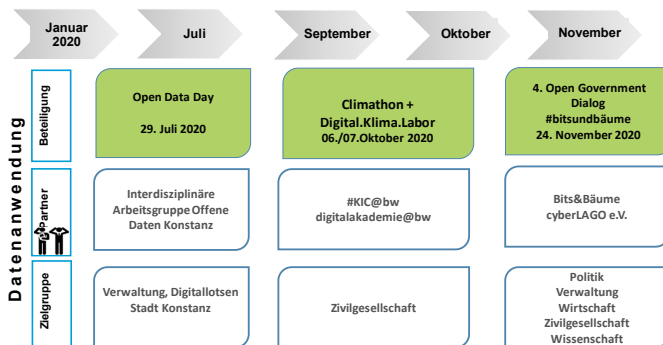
Januar 2020

Juli

September

Oktober

November

Datenanwendung

Beteiligung

Open Data Day

29. Juli 2020

Climathon + Digital.Klima.Labor 06./07.Oktober 2020

4. Open Government Dialog #bitsundbäume 24. November 2020

Partner

Interdisziplinäre Arbeitsgruppe Offene Daten Konstanz

#KIC@bw digitalakademie@bw

Bits&Bäume cyberLAGO e.V.

Zielgruppe

Verwaltung, Digitallotsen Stadt Konstanz

Zivilgesellschaft

Politik
Verwaltung
Wirtschaft
Zivilgesellschaft
Wissenschaft